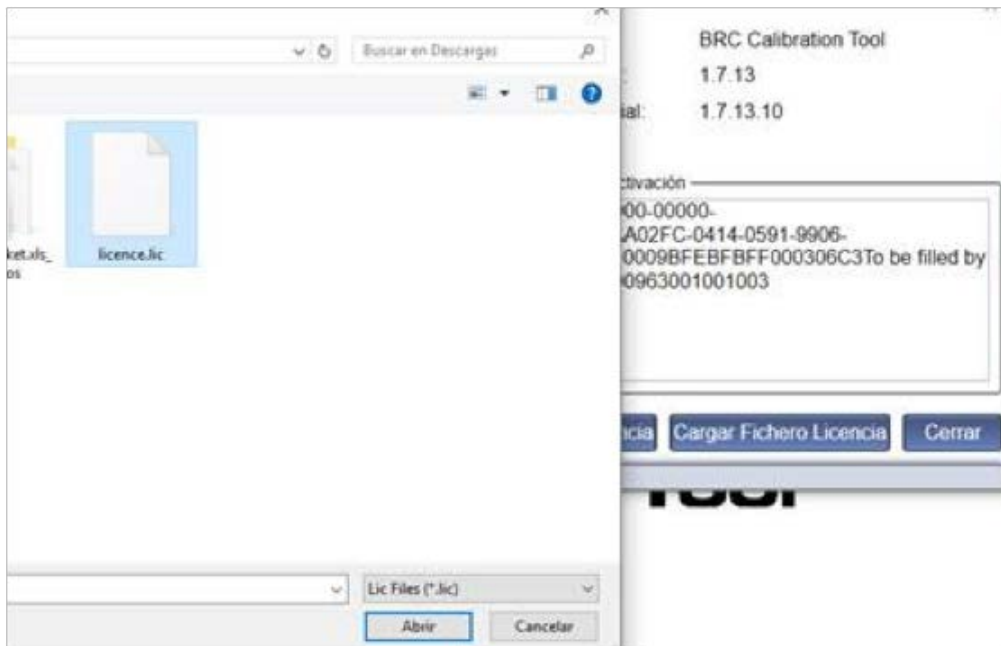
Buscar en Descargas

ket.xls_
os

licence.lic

Lic Files (*.lic)

Abrir

Cancelar

BRC Calibration Tool

1.7.13

ial: 1.7.13.10

ctivación

00-00000-
A02FC-0414-0591-9906-
0009BFEBFBFF000306C3To be filled by
0963001001003

ncia

Cargar Fichero Licencia

Cerrar

Tool